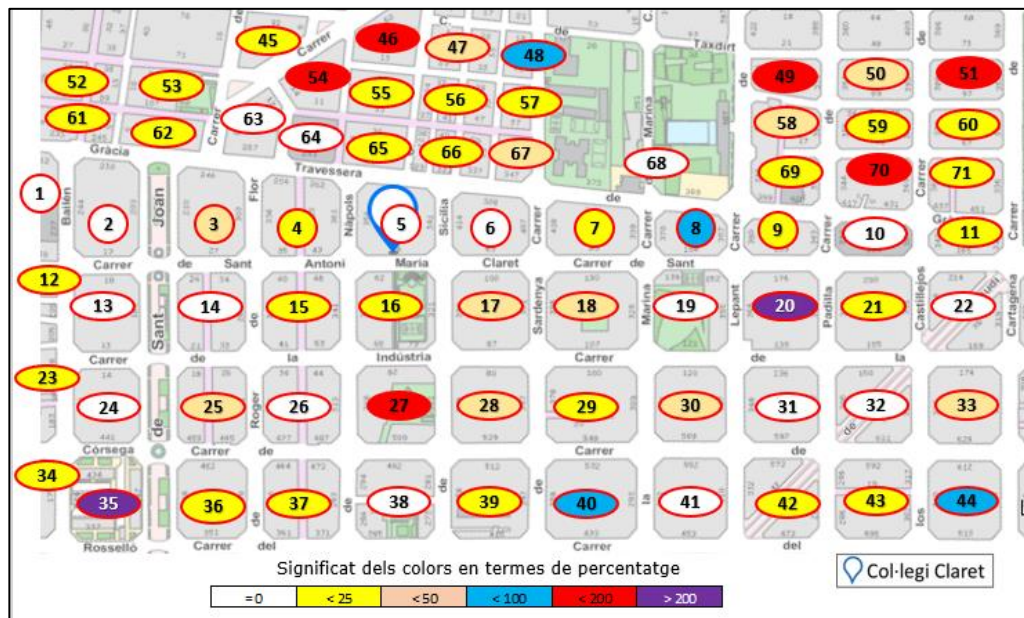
45 Carrer 46 47 48 Taxdirt
52 53 54 55 56 57 49 50 51
61 62 63 64 65 66 67 Marina 58 59 60
Gràcia Carrer Travessera 68 69 70 71
1 2 Joan 3 Flor 4 Nàpols 5 Sicília 6 Carrer 7 Carrer 8 9 10 11
Bailèn Carrer de Sant Antoni Maria Claret Carrer de Sant de
12 13 14 15 16 17 18 19 20 21 22
Sant de Sardenya Marina Lepant Padilla Castillejos Cartagena
Carrer de la Indústria Carrer de la
23 24 25 Roger 26 27 28 29 30 31 32 33
Còrsega de
34 35 36 37 38 39 40 41 42 43 44
Rosselló Carrer del de de la Carrer del los
Significat dels colors en termes de percentatge

| =0 | < 25 | <50 | < 100 | < 200 | > 200 |
|---|---|---|---|---|---|

Col·legi Claret